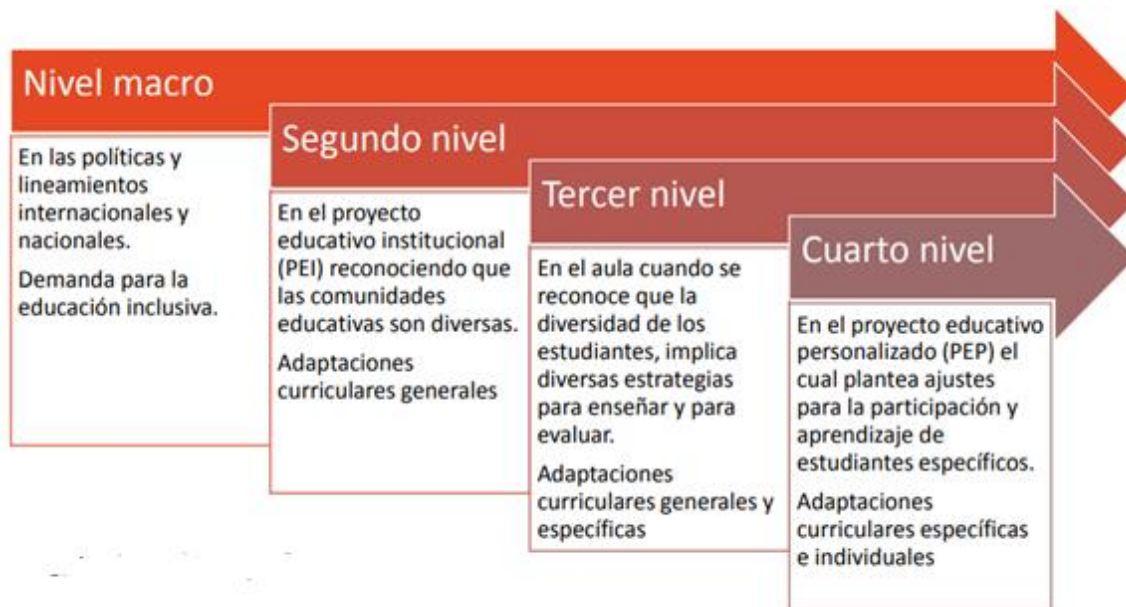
Nivel macro

En las políticas y lineamientos internacionales y nacionales.

Demanda para la educación inclusiva.

Segundo nivel

En el proyecto educativo institucional (PEI) reconociendo que las comunidades educativas son diversas.

Adaptaciones curriculares generales

Tercer nivel

En el aula cuando se reconoce que la diversidad de los estudiantes, implica diversas estrategias para enseñar y para evaluar.

Adaptaciones curriculares generales y específicas

Cuarto nivel

En el proyecto educativo personalizado (PEP) el cual plantea ajustes para la participación y aprendizaje de estudiantes específicos.

Adaptaciones curriculares específicas e individuales